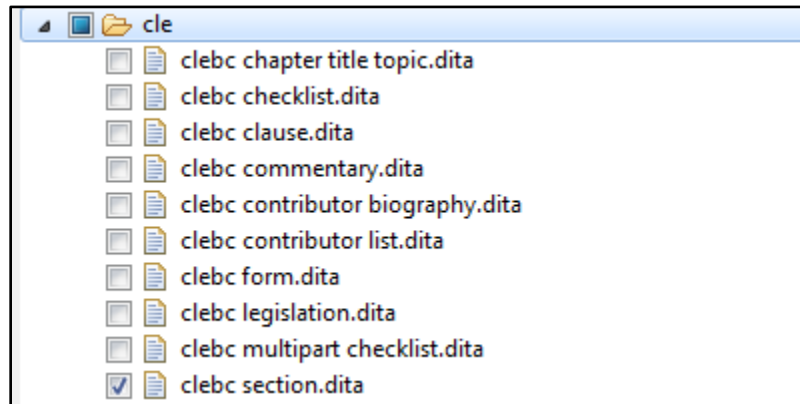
cle
clebc chapter title topic.dita
clebc checklist.dita
clebc clause.dita
clebc commentary.dita
clebc contributor biography.dita
clebc contributor list.dita
clebc form.dita
clebc legislation.dita
clebc multipart checklist.dita
clebc section.dita